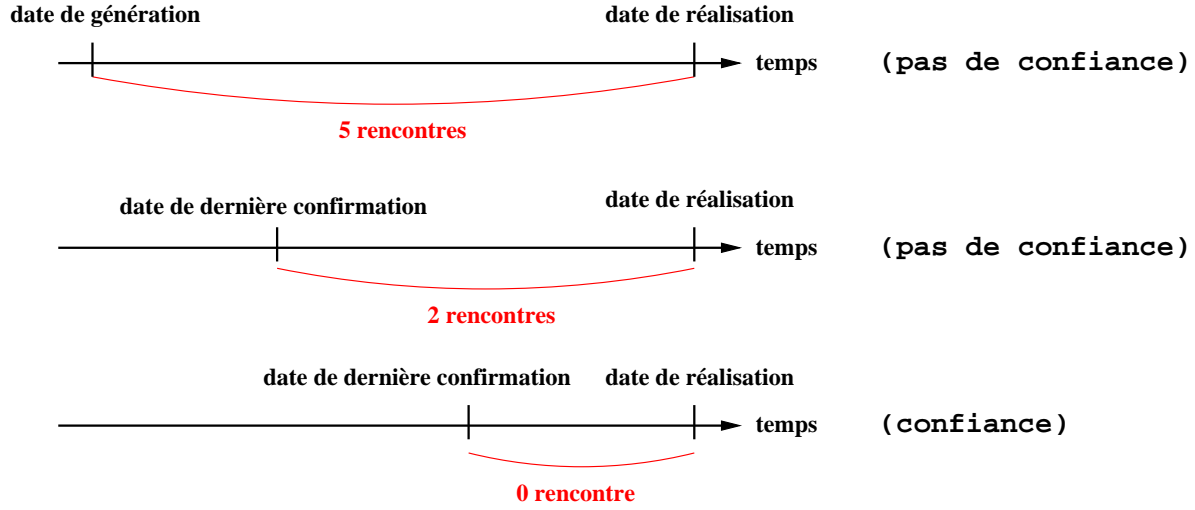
date de génération

date de réalisation

temps

(pas de confiance)

5 rencontres

date de dernière confirmation

date de réalisation

temps

(pas de confiance)

2 rencontres

date de dernière confirmation

date de réalisation

temps

(confiance)

0 rencontre